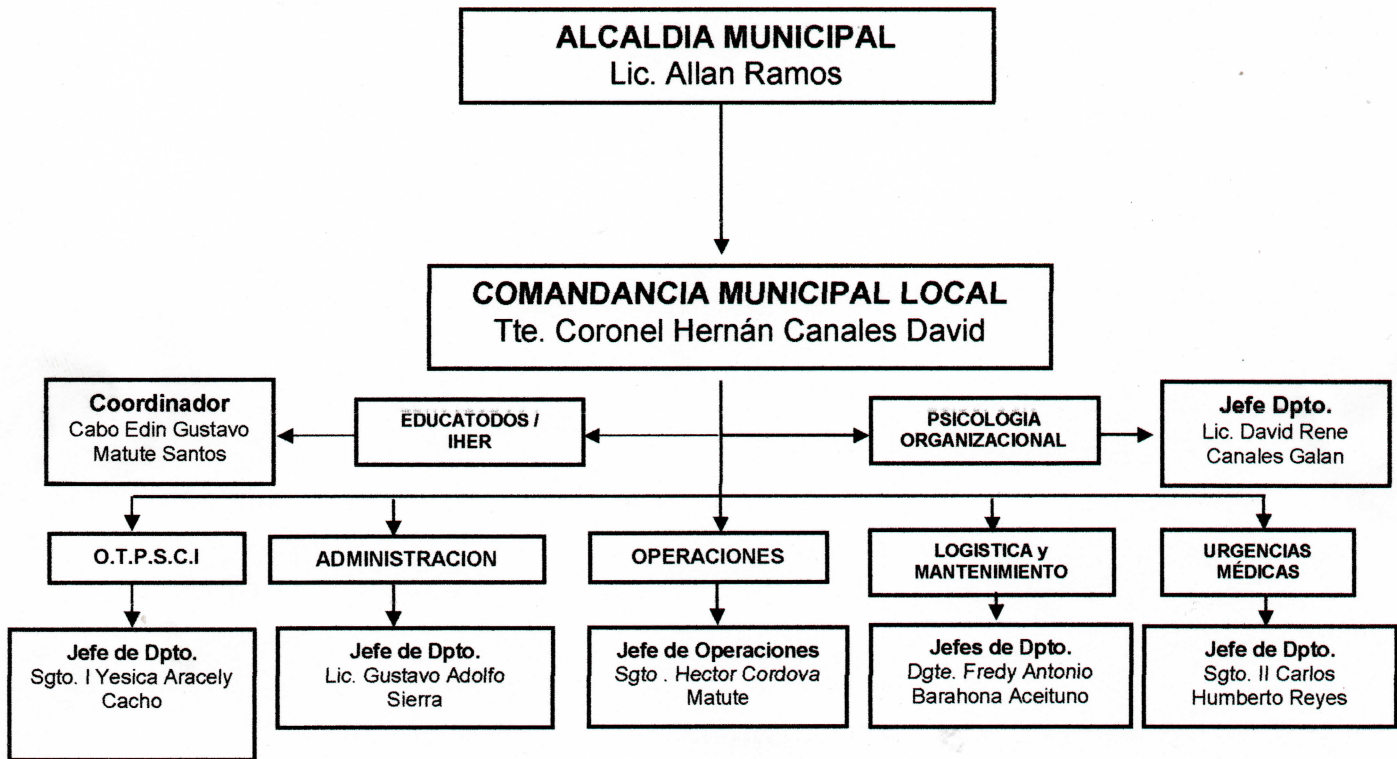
ALCALDIA MUNICIPAL
Lic. Allan Ramos

COMANDANCIA MUNICIPAL LOCAL
Tte. Coronel Hernán Canales David

Coordinador
Cabo Edin Gustavo Matute Santos

EDUCATODOS / IHER

PSICOLOGIA ORGANIZACIONAL

Jefe Dpto.
Lic. David Rene Canales Galan

O.T.P.S.C.I

ADMINISTRACION

OPERACIONES

LOGISTICA y MANTENIMIENTO

URGENCIAS MÉDICAS

Jefe de Dpto.
Sgto. I Yesica Aracely Cacho

Jefe de Dpto.
Lic. Gustavo Adolfo Sierra

Jefe de Operaciones
Sgto . Hector Cordova Matute

Jefes de Dpto.
Dgte. Fredy Antonio Barahona Aceituno

Jefe de Dpto.
Sgto. II Carlos Humberto Reyes